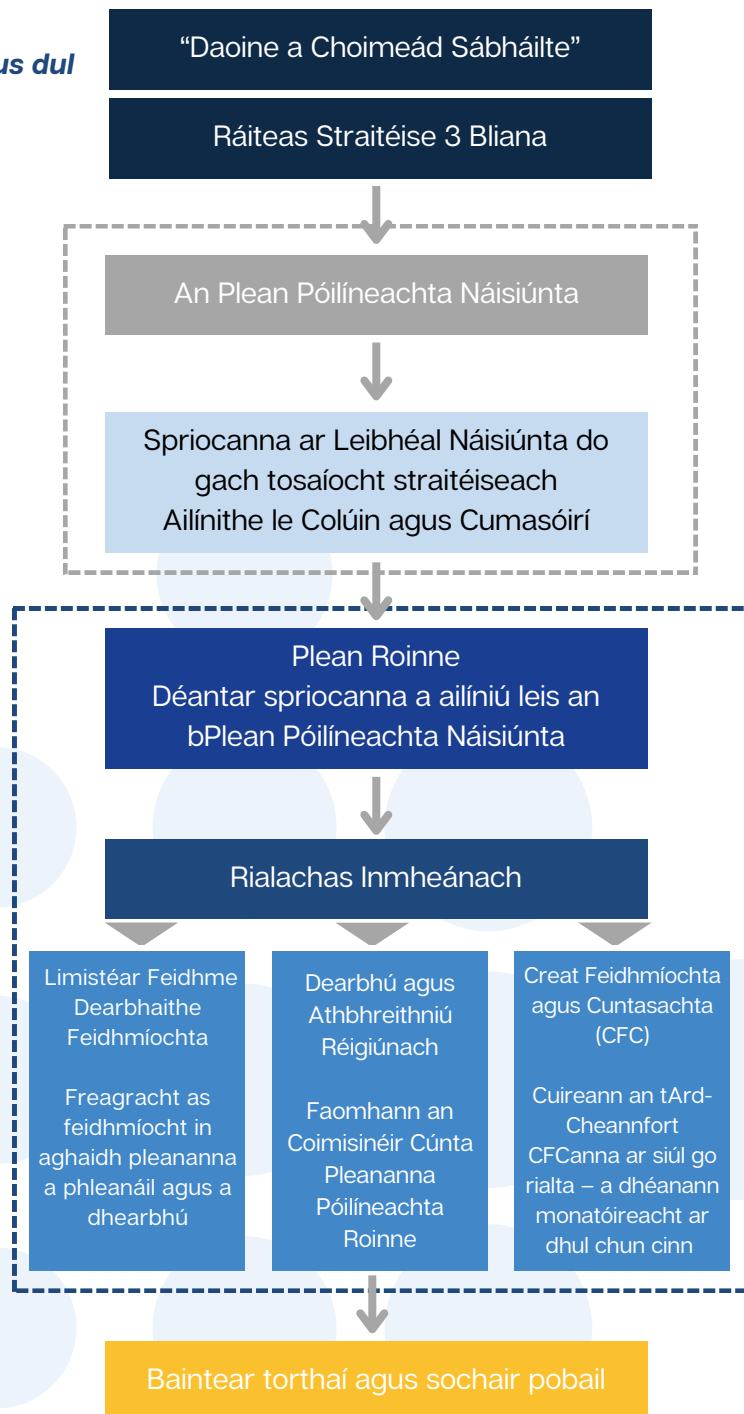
us dul

“Daoine a Choimeád Sábháilte”

Ráiteas Straitéise 3 Bliana

An Plean Póilíneachta Náisiúnta

Spriocanna ar Leibhéal Náisiúnta do gach tosaíocht straitéiseach Ailínithe le Colúin agus Cumasóirí

Plean Roinne
Déantar spriocanna a ailíniú leis an bPlean Póilíneachta Náisiúnta

Rialachas Inmheánach

Limistéar Feidhme Dearbhaithe Feidhmíochta

Freagracht as feidhmíocht in aghaidh pleananna a phleanáil agus a dhearbhú

Dearbhú agus Athbhreithniú Réigiúnach

Faomhann an Coimisinéir Cúnta Pleananna Póilíneachta Roinne

Creat Feidhmíochta agus Cuntasachta (CFC)

Cuireann an tArd-Cheannfort CFCanna ar siúl go rialta – a dhéanann monatóireacht ar dhul chun cinn

Baintear torthaí agus sochair pobail